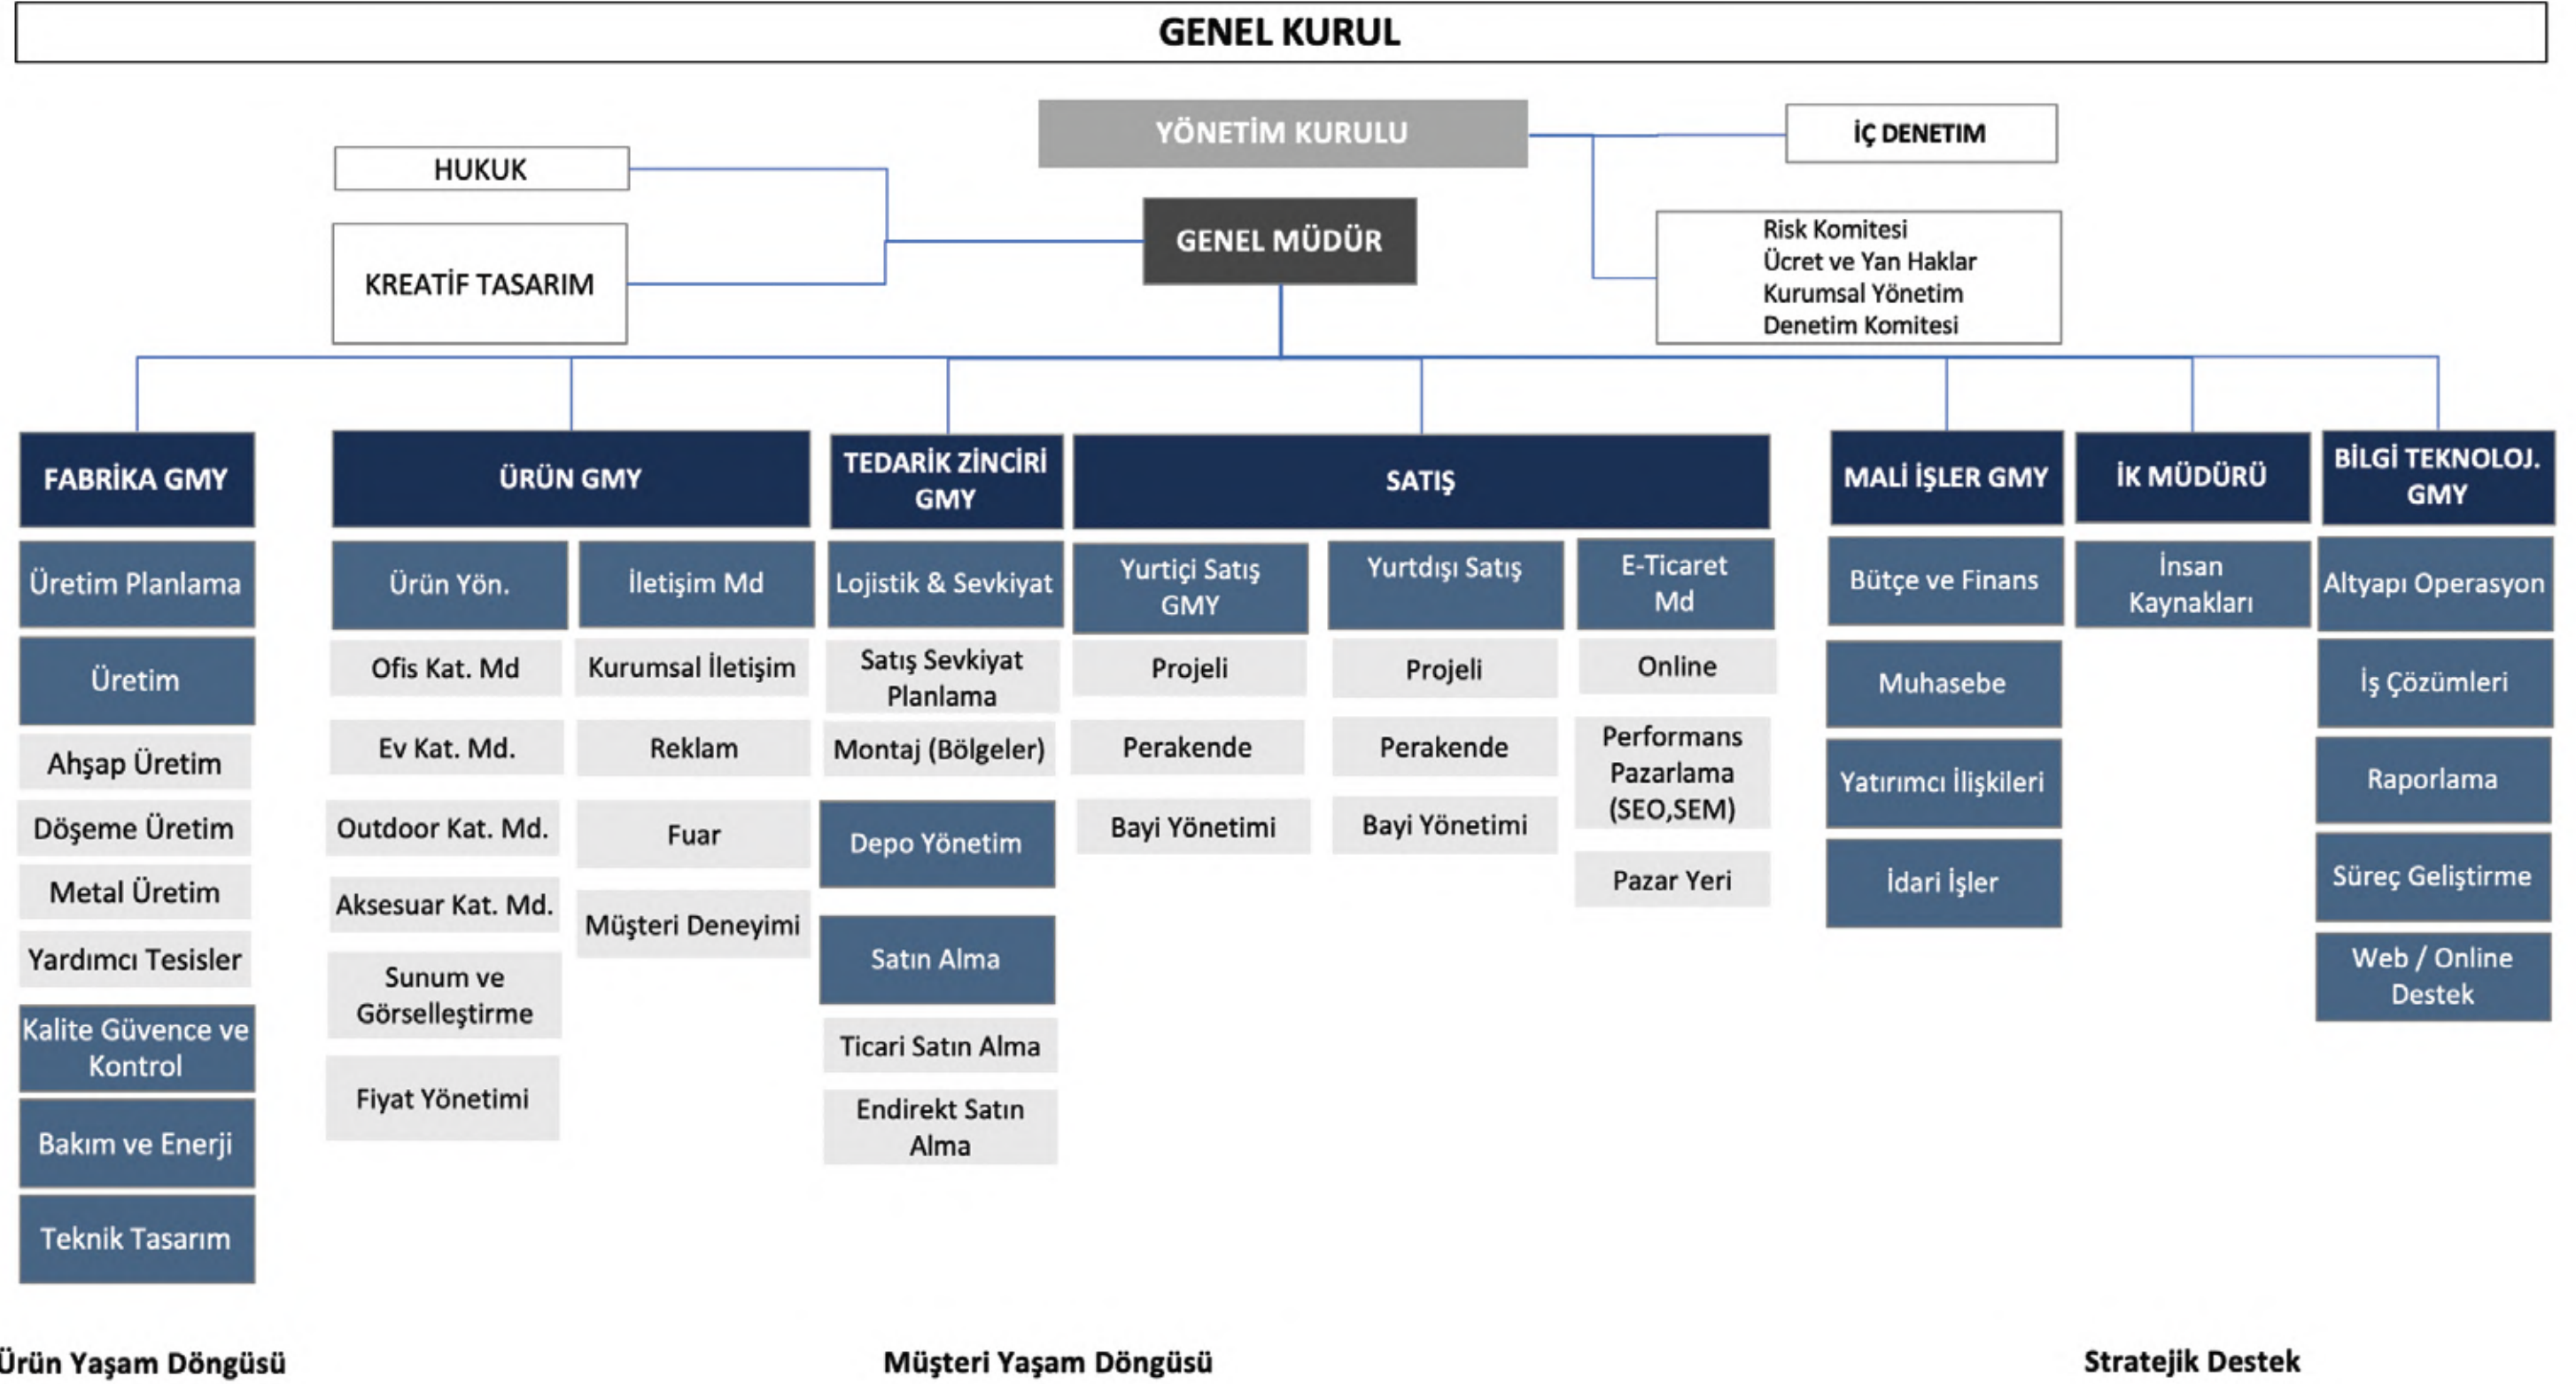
GENEL KURUL

YÖNETİM KURULU

İÇ DENETİM

HUKUK

GENEL MÜDÜR

KREATİF TASARIM

Risk Komitesi
Ücret ve Yan Haklar
Kurumsal Yönetim
Denetim Komitesi

FABRİKA GMY

Üretim Planlama
Üretim
Ahşap Üretim
Döşeme Üretim
Metal Üretim
Yardımcı Tesisler
Kalite Güvence ve Kontrol
Bakım ve Enerji
Teknik Tasarım

ÜRÜN GMY

Ürün Yön.
Ofis Kat. Md
Ev Kat. Md.
Outdoor Kat. Md.
Aksesuar Kat. Md.
Sunum ve Görselleştirme
Fiyat Yönetimi

İletişim Md
Kurumsal İletişim
Reklam
Fuar
Müşteri Deneyimi

TEDARİK ZİNCİRİ GMY

Lojistik & Sevkiyat
Satış Sevkiyat Planlama
Montaj (Bölgeler)
Depo Yönetim
Satın Alma
Ticari Satın Alma
Endirekt Satın Alma

SATIŞ

Yurtiçi Satış GMY
Projeli
Perakende
Bayi Yönetimi

Yurtdışı Satış
Projeli
Perakende
Bayi Yönetimi

E-Ticaret Md
Online
Performans Pazarlama (SEO,SEM)
Pazar Yeri

MALİ İŞLER GMY

Bütçe ve Finans
Muhasebe
Yatırımcı İlişkileri
İdari İşler

İK MÜDÜRÜ

İnsan Kaynakları

BİLGİ TEKNOLOJ. GMY

Altyapı Operasyon
İş Çözümleri
Raporlama
Süreç Geliştirme
Web / Online Destek

Ürün Yaşam Döngüsü

Müşteri Yaşam Döngüsü

Stratejik Destek